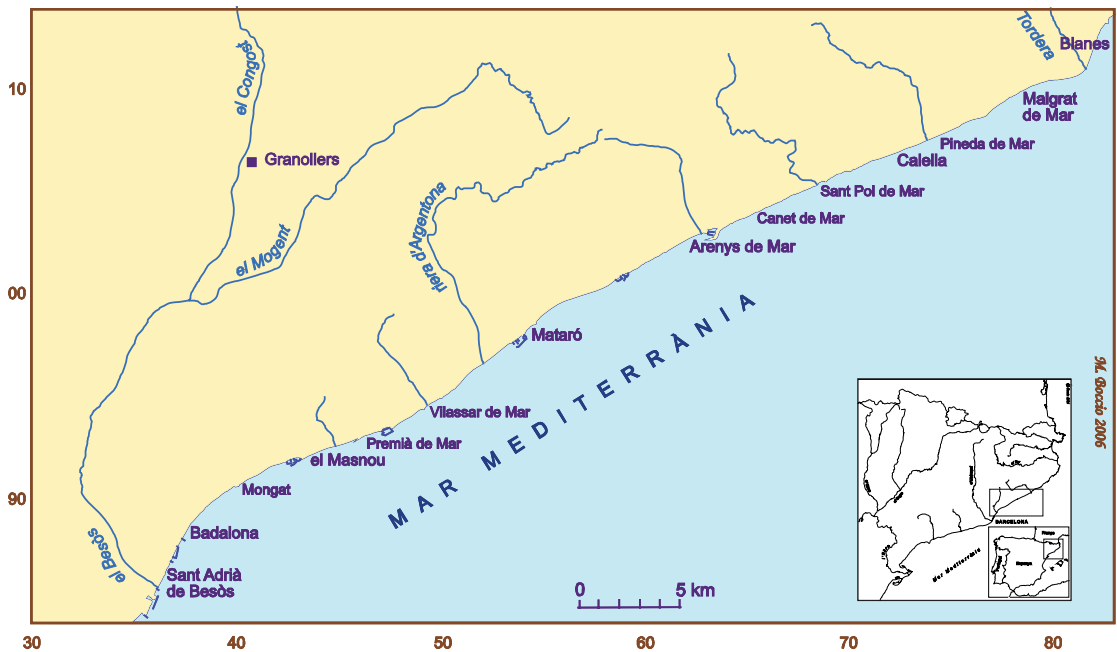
Tordera
Blanes
10
el Congost
Malgrat de Mar
Pineda de Mar
Granollers
Calella
riera d'Argentona
Sant Pol de Mar
Canet de Mar
el Mogent
Arenys de Mar
00
Mataró
MAR MEDITERRÀNIA
M. Boccio 2006
Vilassar de Mar
Premià de Mar
el Masnou
90
Mongat
Badalona
el Besòs
Sant Adrià de Besòs
0
5 km
BARCELONA
Mar Mediterrània
30
40
50
60
70
80